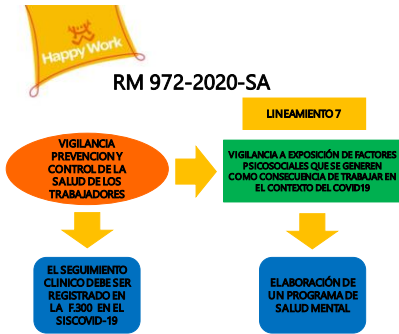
Happy Work

RM 972-2020-SA

LINEAMIENTO 7

VIGILANCIA PREVENCION Y CONTROL DE LA SALUD DE LOS TRABAJADORES

VIGILANCIA A EXPOSICIÓN DE FACTORES PSICOSOCIALES QUE SE GENEREN COMO CONSECUENCIA DE TRABAJAR EN EL CONTEXTO DEL COVID19

EL SEGUIMIENTO CLINICO DEBE SER REGISTRADO EN LA F.300 EN EL SISCOVID-19

ELABORACIÓN DE UN PROGRAMA DE SALUD MENTAL